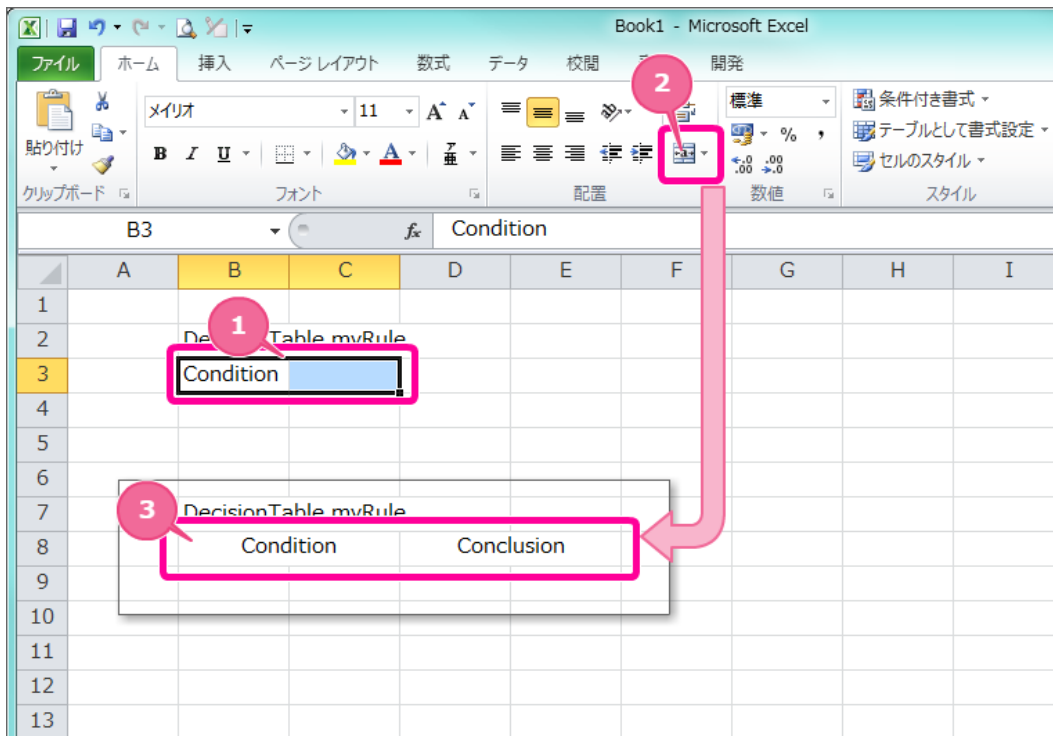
Book1 - Microsoft Excel

ファイル ホーム 挿入 ページ レイアウト 数式 データ 校閲 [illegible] 開発

貼り付け

メイリオ 11

B I U

クリップボード フォント 配置 数値 スタイル

標準

%

条件付き書式

テーブルとして書式設定

セルのスタイル

B3 $f_x$ Condition

| | A | B | C | D | E | F | G | H | I |
|---|---|---|---|---|---|---|---|---|---|
| 1 | | | | | | | | | |
| 2 | | De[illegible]Table myRule | | | | | | | |
| 3 | | Condition | | | | | | | |
| 4 | | | | | | | | | |
| 5 | | | | | | | | | |
| 6 | | | | | | | | | |
| 7 | | DecisionTable myRule | | | | | | | |
| 8 | | Condition | | Conclusion | | | | | |
| 9 | | | | | | | | | |
| 10 | | | | | | | | | |
| 11 | | | | | | | | | |
| 12 | | | | | | | | | |
| 13 | | | | | | | | | |

1

2

3